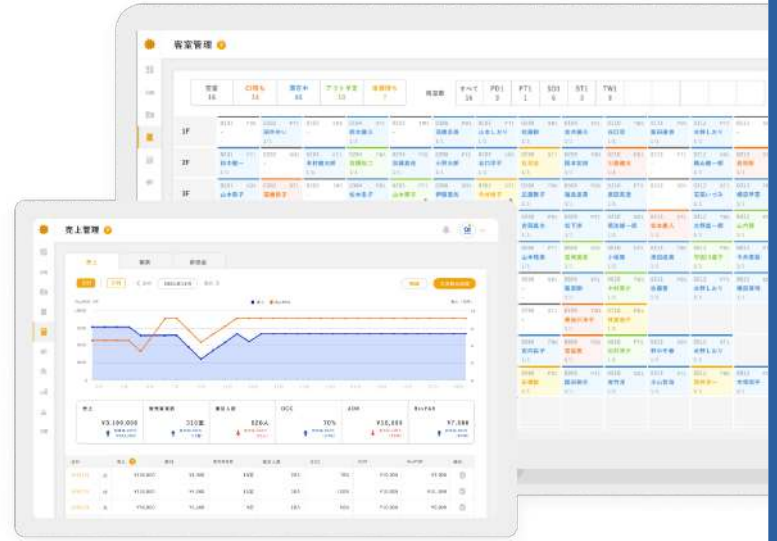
客室管理

空室 16
C/I待ち 16
滞在中 61
アウト予定 10
清掃待ち 7

すべて 16
PD1 3
PT1 1
SD1 3
ST1 3
TW1 3

1F
2F
3F

売上管理

売上
¥3,100,000
客室稼働数 310室
宿泊人数 826人
OCC 70%
ADR ¥10,000
RevPAR ¥7,500